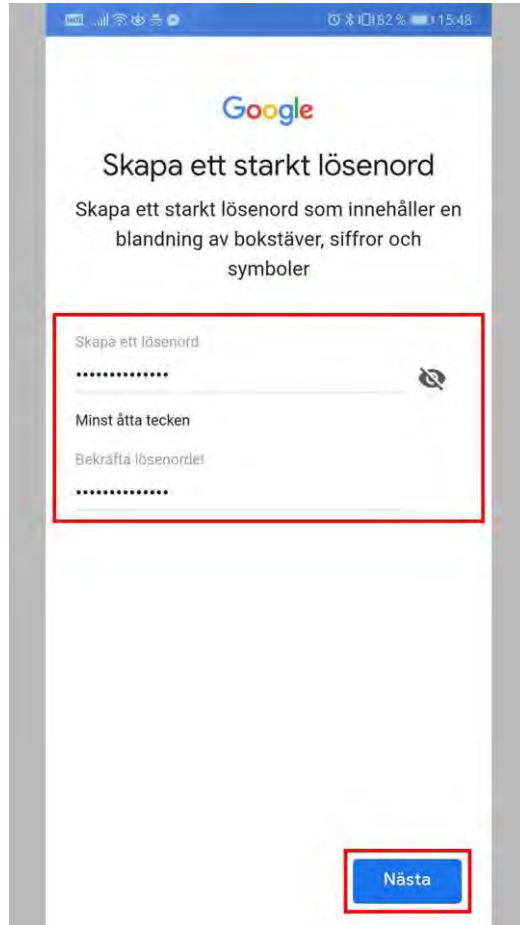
82 % 15:48

Google

Skapa ett starkt lösenord

Skapa ett starkt lösenord som innehåller en blandning av bokstäver, siffror och symboler

Skapa ett lösenord

••••••••••••••

Minst åtta tecken

Bekräfta lösenordet

••••••••••••••

Nästa